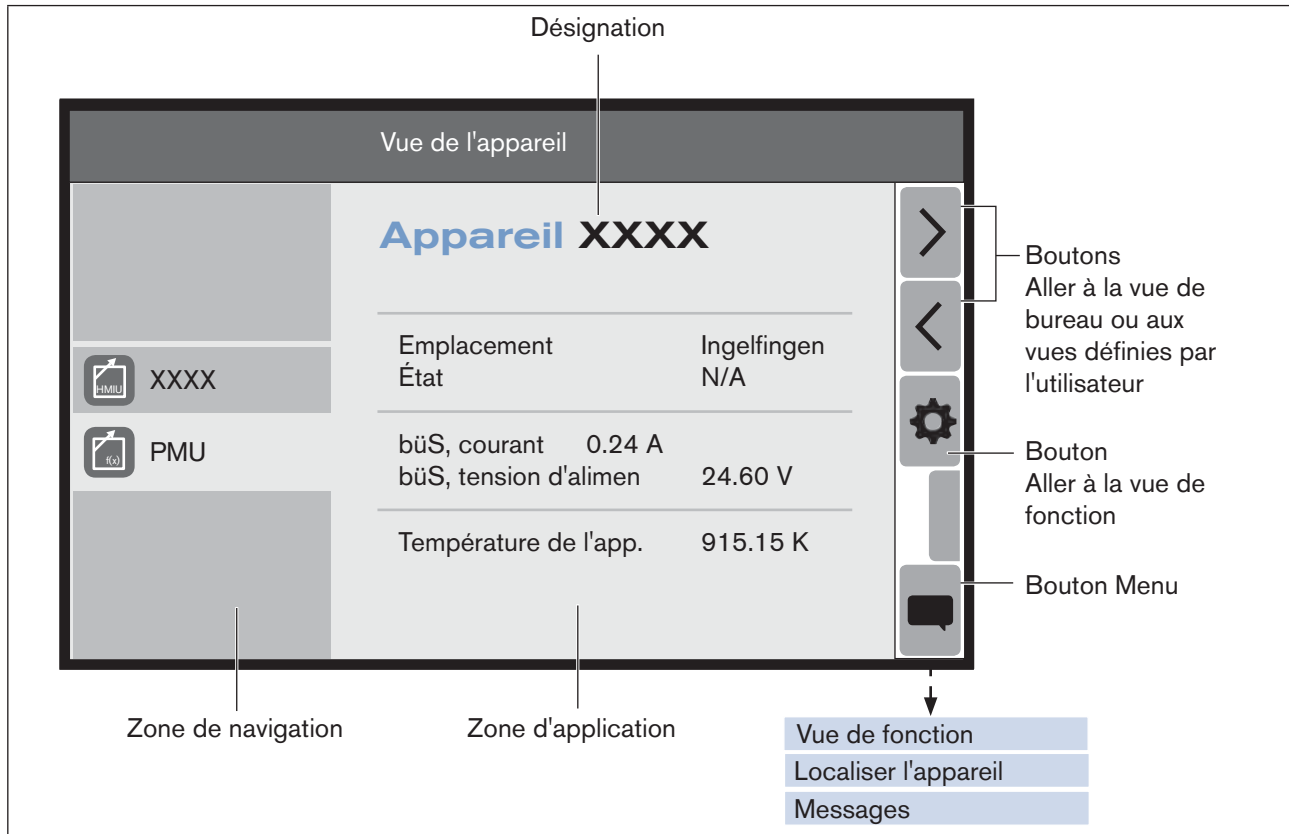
Désignation

Vue de l'appareil

Appareil XXXX

HMIU XXXX

f(x) PMU

| Emplacement | Ingelfingen |
|---|---|
| État | N/A |
| büS, courant 0.24 A | |
| büS, tension d'alimen | 24.60 V |
| Température de l'app. | 915.15 K |

Boutons
Aller à la vue de bureau ou aux vues définies par l'utilisateur

Bouton
Aller à la vue de fonction

Bouton Menu

Zone de navigation

Zone d'application

Vue de fonction
Localiser l'appareil
Messages